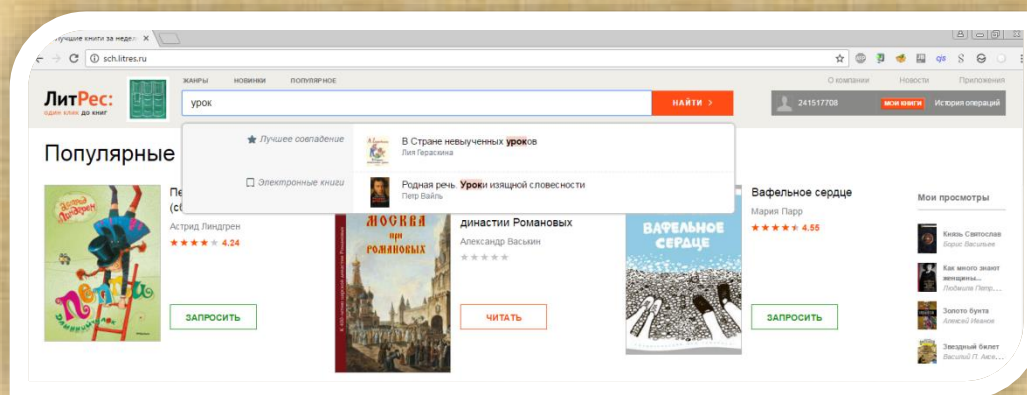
Лучшие книги за недел ×

sch.litres.ru

ЖАНРЫ НОВИНКИ ПОПУЛЯРНОЕ

О компании Новости Приложения

ЛитРес: один клик до книг

урок

НАЙТИ >

241517708 МОИ КНИГИ История операций

Лучшее совпадение

В Стране невыученных уроков
Лия Гераскина

Электронные книги

Родная речь. Уроки изящной словесности
Петр Вайль

Популярные

Пе (сб

Астрид Линдгрен
4.24

ЗАПРОСИТЬ

династии Романовых
Александр Васькин

ЧИТАТЬ

Вафельное сердце
Мария Парр
4.55

ЗАПРОСИТЬ

Мои просмотры

Князь Святослав
Борис Васильев

Как много знают женщины...
Людмила Петр...

Золото бунта
Алексей Иванов

Звездный билет
Василий П. Акс...

Москва при Романовых

Вафельное сердце